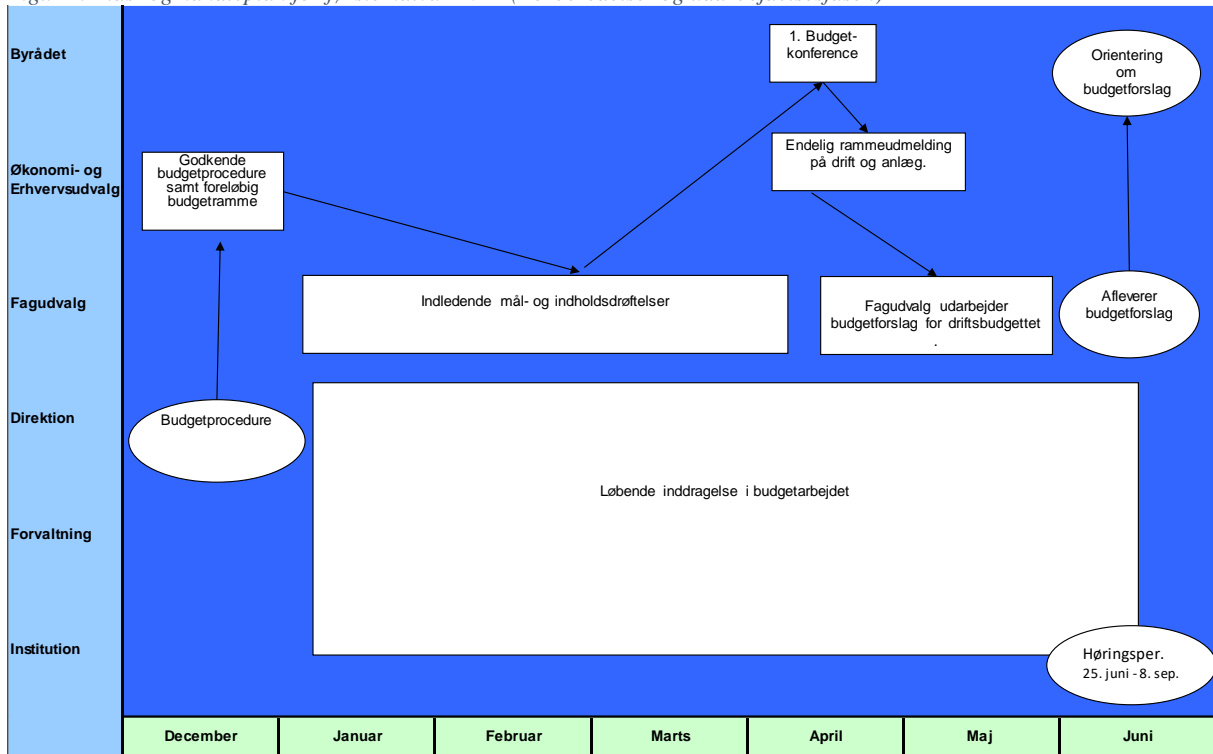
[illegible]

Byrådet

Økonomi- og Erhvervsudvalg

Fagudvalg

Direktion

Forvaltning

Institution

1. Budget-konference

Orientering om budgetforslag

Godkende budgetprocedure samt foreløbig budgetramme

Endelig rammeudmelding på drift og anlæg.

Indledende mål- og indholdsdrøftelser

Fagudvalg udarbejder budgetforslag for driftsbudgettet .

Afleverer budgetforslag

Budgetprocedure

Løbende inddragelse i budgetarbejdet

Høringsper. 25. juni - 8. sep.

| December | Januar | Februar | Marts | April | Maj | Juni |
|---|---|---|---|---|---|---|